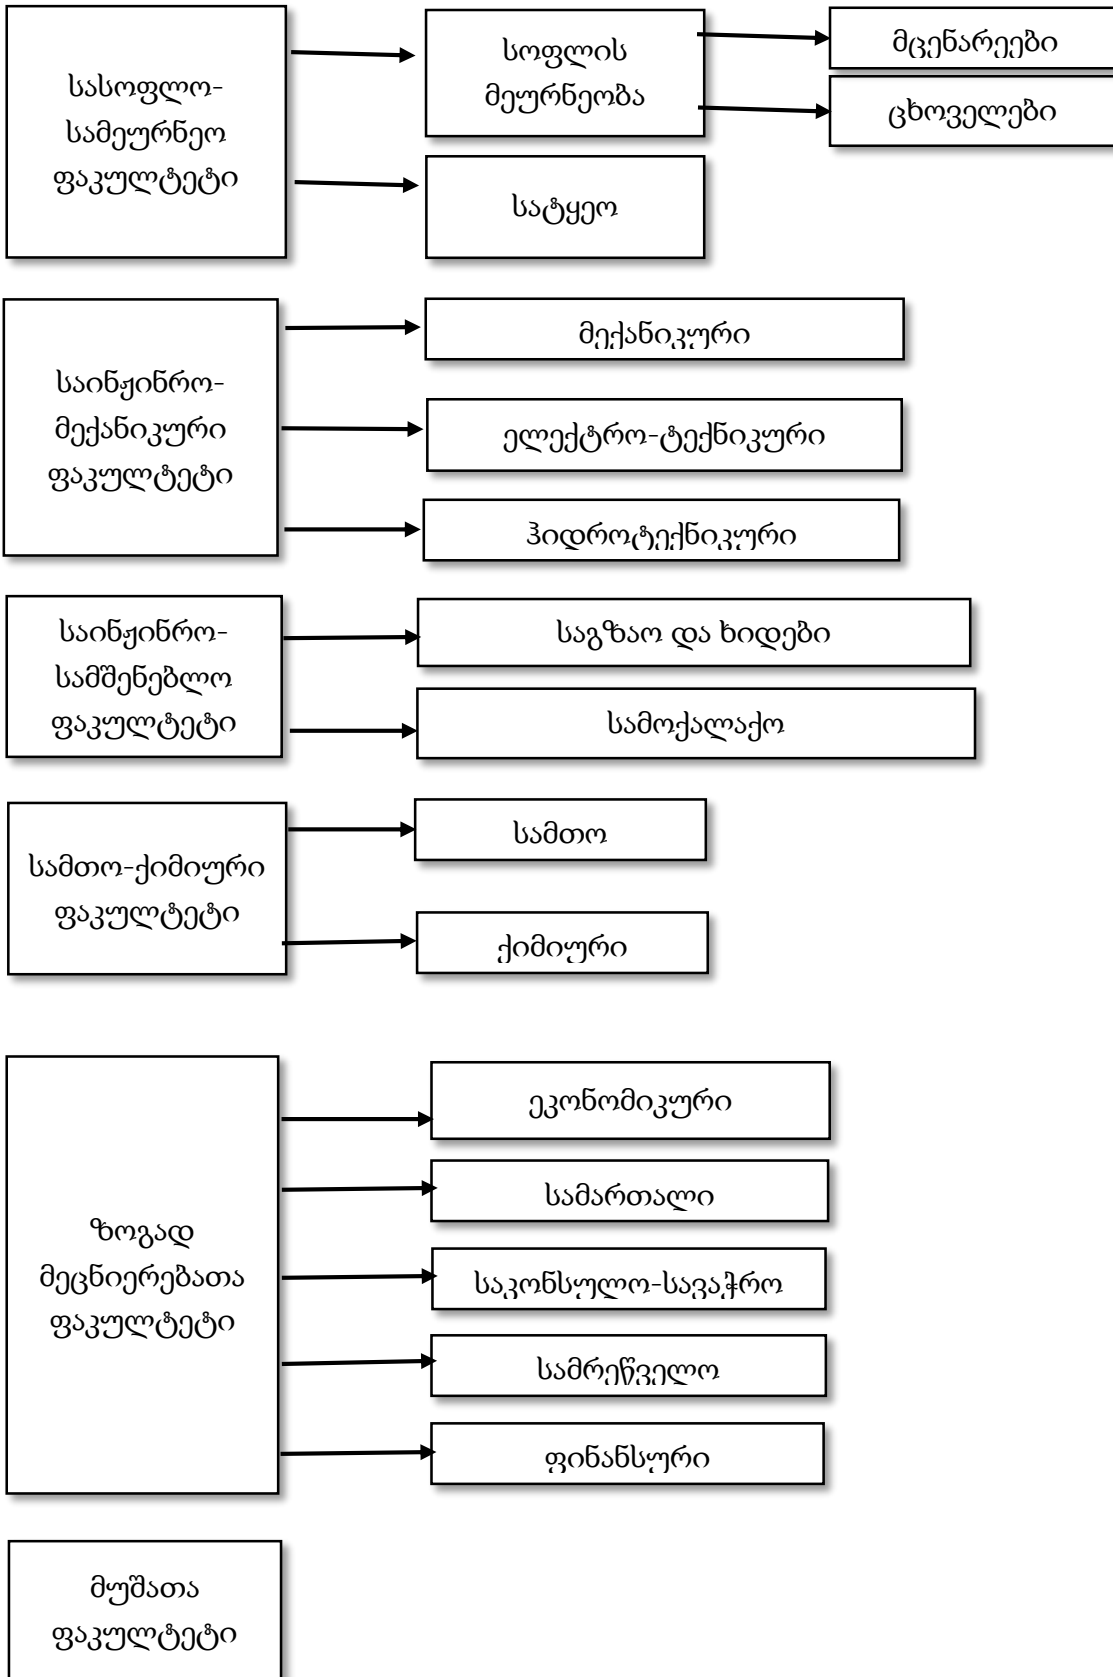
სასოფლო-სამეურნეო ფაკულტეტი

სოფლის მეურნეობა

მცენარეები

ცხოველები

სატყეო

საინჟინრო-მექანიკური ფაკულტეტი

მექანიკური

ელექტრო-ტექნიკური

ჰიდროტექნიკური

საინჟინრო-სამშენებლო ფაკულტეტი

საგზაო და ხიდები

სამოქალაქო

სამთო-ქიმიური ფაკულტეტი

სამთო

ქიმიური

ზოგად მეცნიერებათა ფაკულტეტი

ეკონომიკური

სამართალი

საკონსულო-სავაჭრო

სამრეწველო

ფინანსური

მუშათა ფაკულტეტი